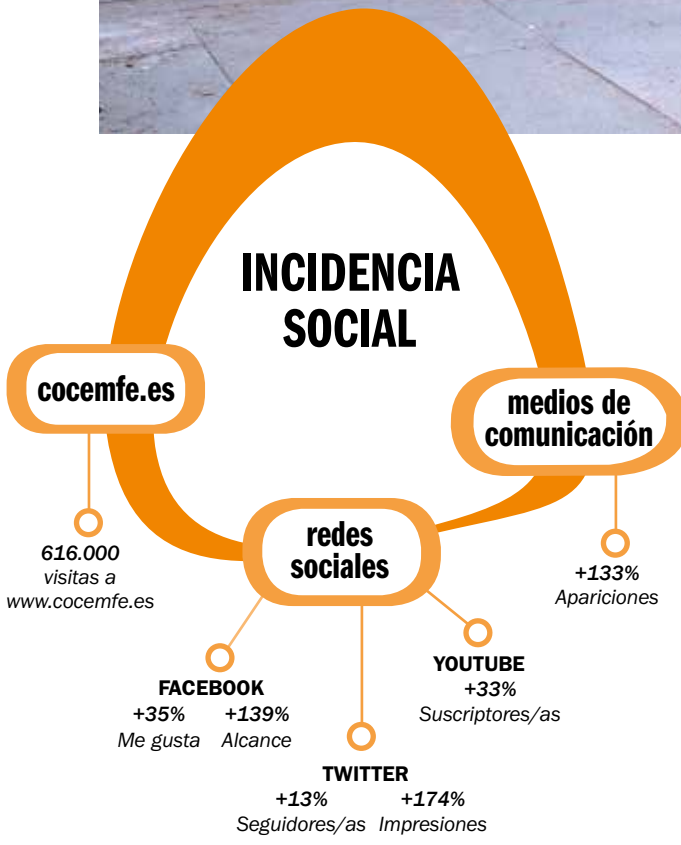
INCIDENCIA SOCIAL

cocemfe.es

616.000
visitas a
www.cocemfe.es

medios de comunicación

+133%
Apariciones

redes sociales

FACEBOOK
+35% Me gusta
+139% Alcance

TWITTER
+13% Seguidores/as
+174% Impresiones

YOUTUBE
+33%
Suscriptores/as